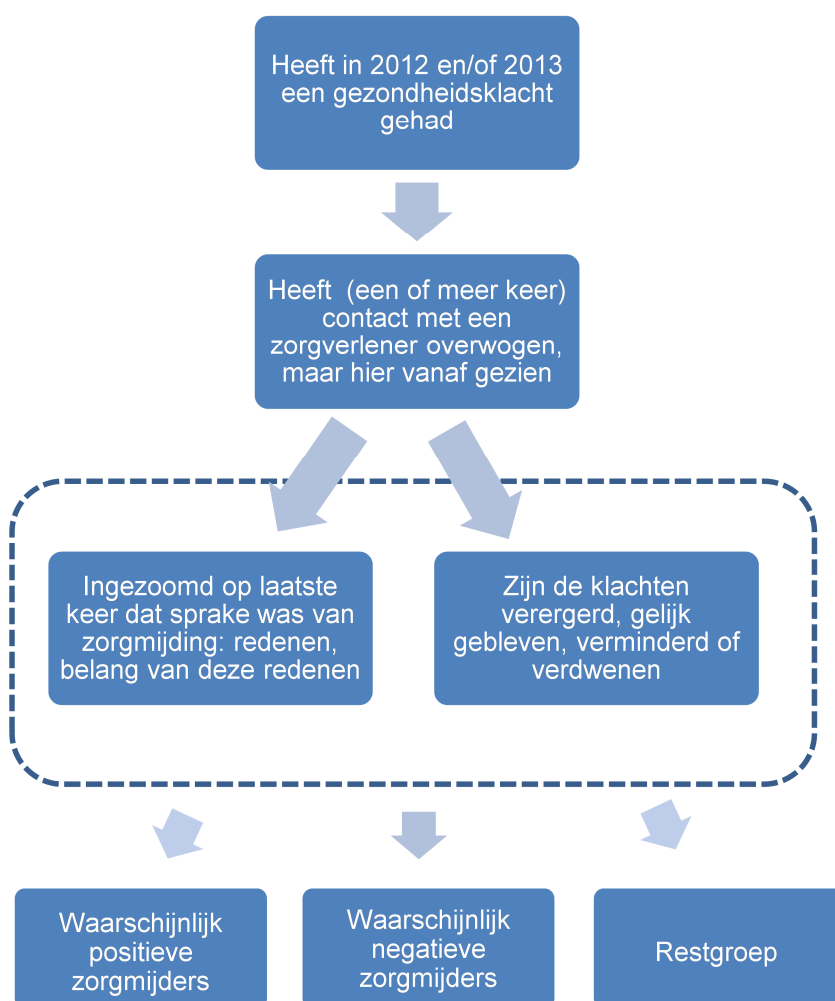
Heeft in 2012 en/of 2013 een gezondheidsklacht gehad

Heeft (een of meer keer) contact met een zorgverlener overwogen, maar hier vanaf gezien

Ingezoomd op laatste keer dat sprake was van zorgmijding: redenen, belang van deze redenen

Zijn de klachten verergerd, gelijk gebleven, verminderd of verdwenen

Waarschijnlijk positieve zorgmijders

Waarschijnlijk negatieve zorgmijders

Restgroep